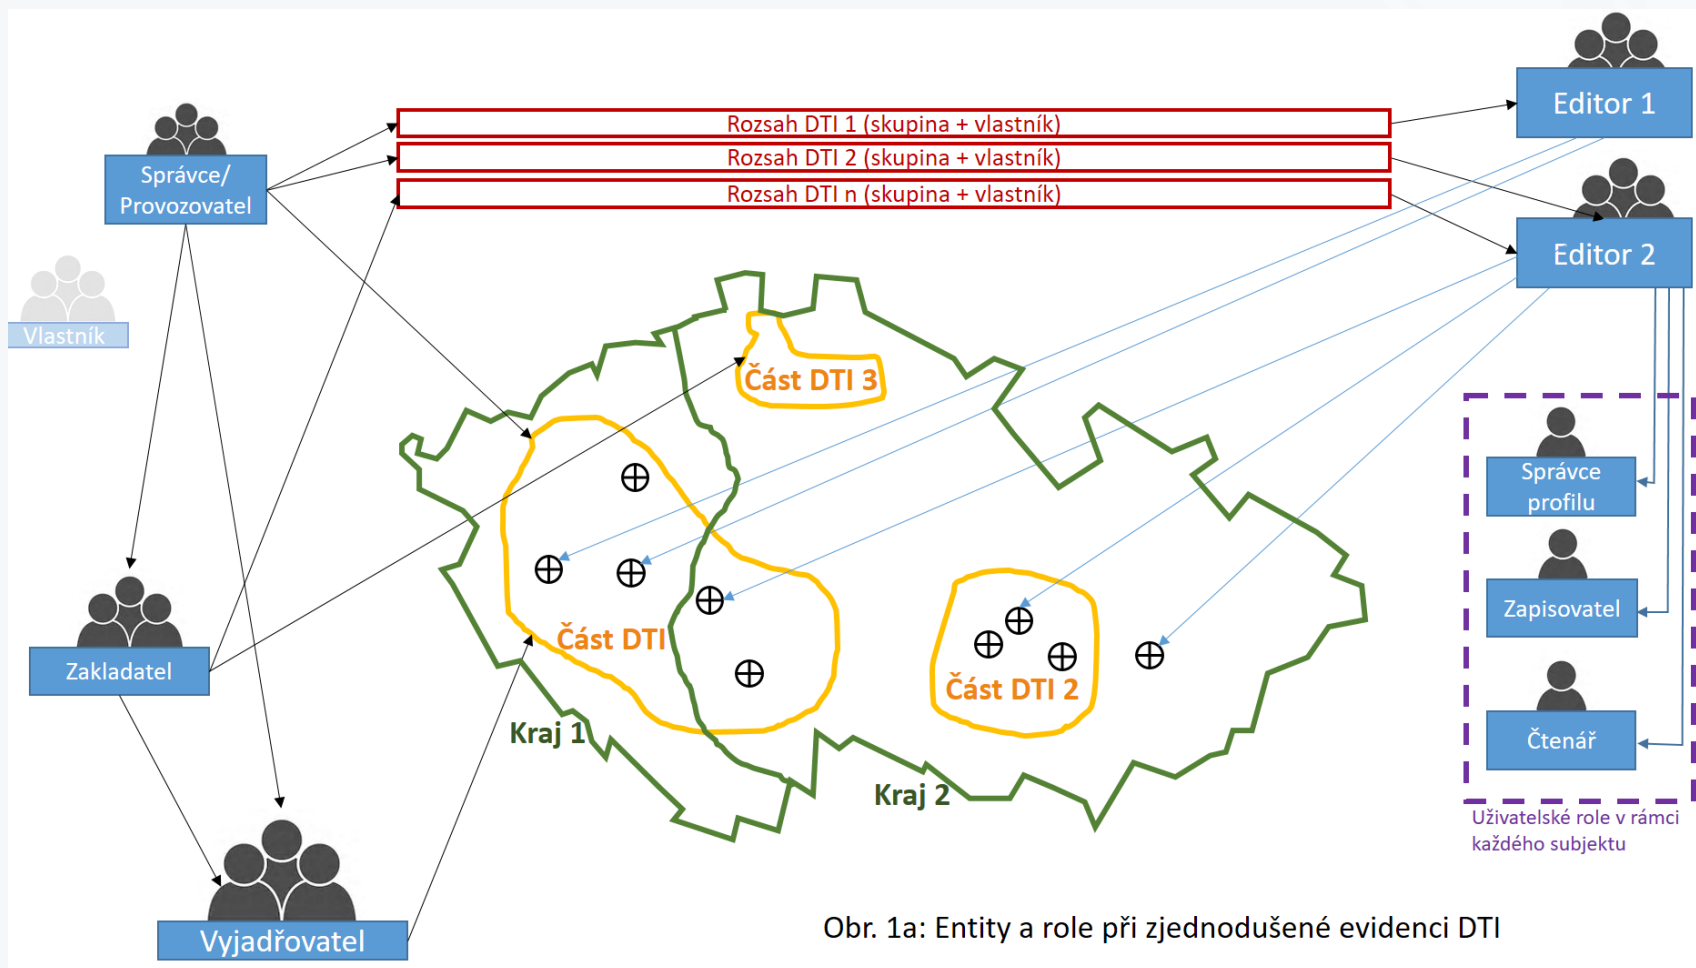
Správce/ Provozovatel

Vlastník

Rozsah DTI 1 (skupina + vlastník)

Rozsah DTI 2 (skupina + vlastník)

Rozsah DTI n (skupina + vlastník)

Editor 1

Editor 2

Část DTI 3

Část DTI

Část DTI 2

Kraj 1

Kraj 2

Zakladatel

Vyjadřovatel

Správce profilu

Zapisovatel

Čtenář

Uživatelské role v rámci každého subjektu

Obr. 1a: Entity a role při zjednodušené evidenci DTI